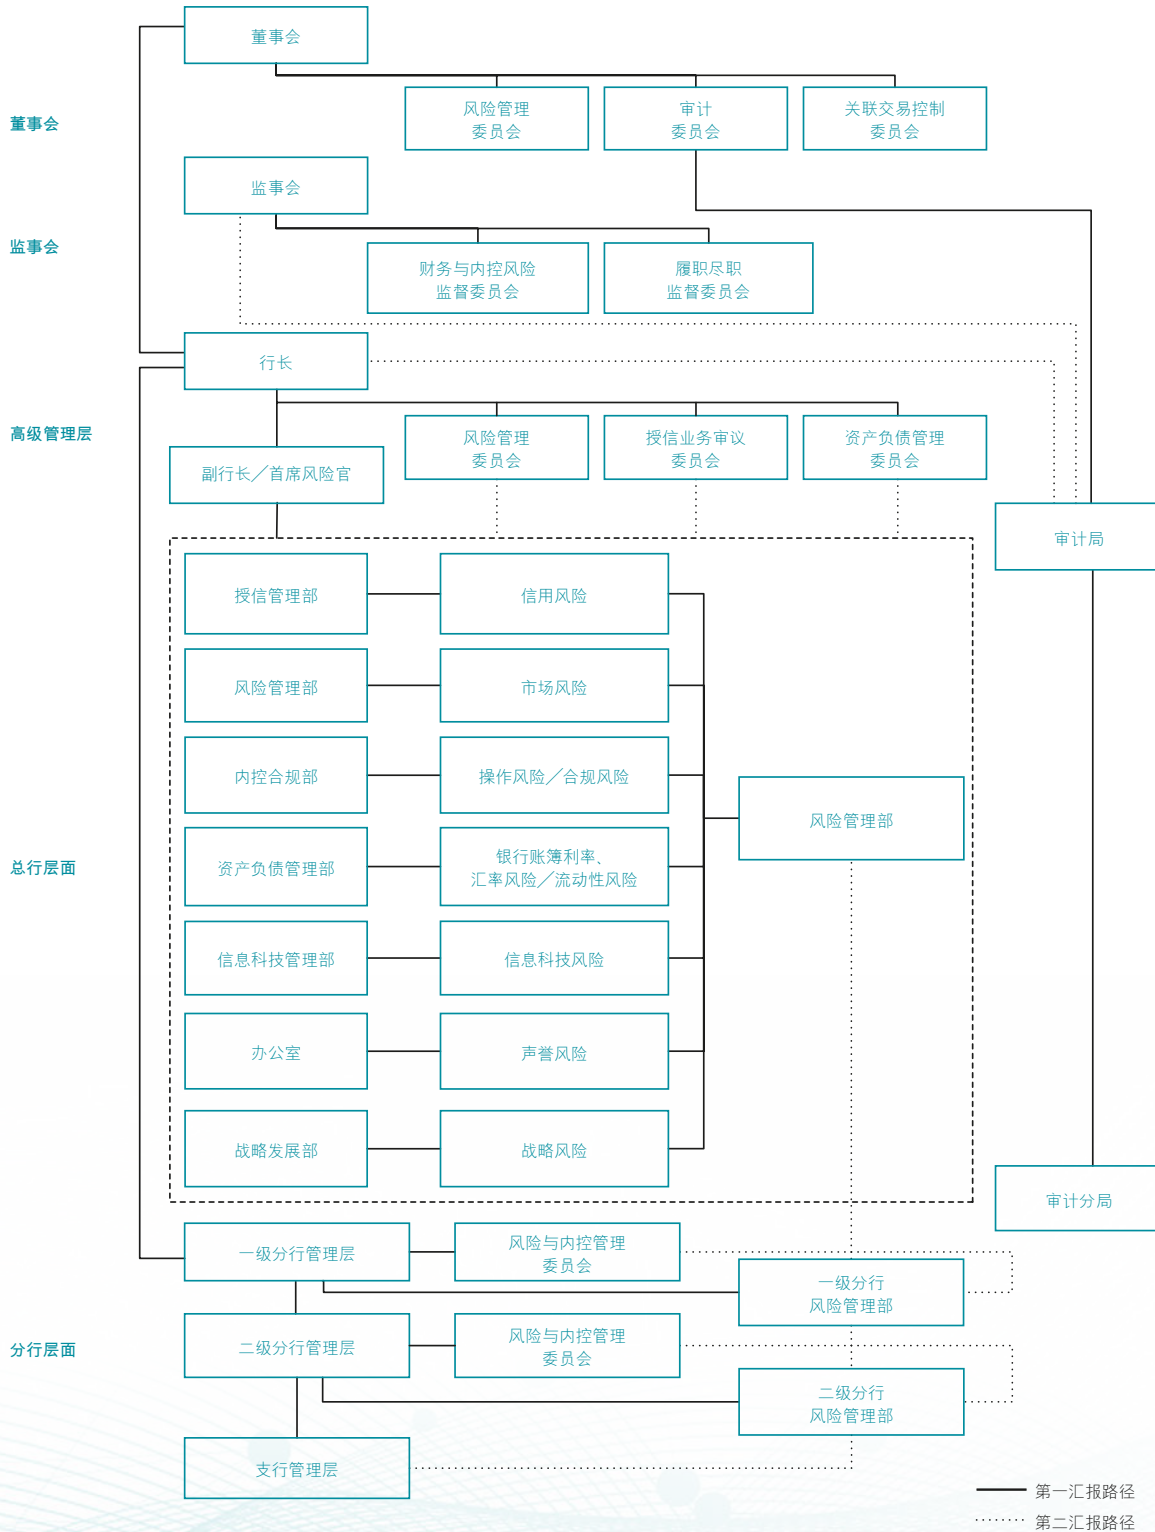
董事会

董事会

风险管理委员会

审计委员会

关联交易控制委员会

监事会

监事会

财务与内控风险监督委员会

履职尽职监督委员会

高级管理层

行长

副行长／首席风险官

风险管理委员会

授信业务审议委员会

资产负债管理委员会

审计局

总行层面

授信管理部

信用风险

风险管理部

市场风险

内控合规部

操作风险／合规风险

风险管理部

资产负债管理部

银行账簿利率、汇率风险／流动性风险

信息科技管理部

信息科技风险

办公室

声誉风险

战略发展部

战略风险

审计分局

分行层面

一级分行管理层

风险与内控管理委员会

一级分行风险管理部

二级分行管理层

风险与内控管理委员会

二级分行风险管理部

支行管理层

第一汇报路径

第二汇报路径